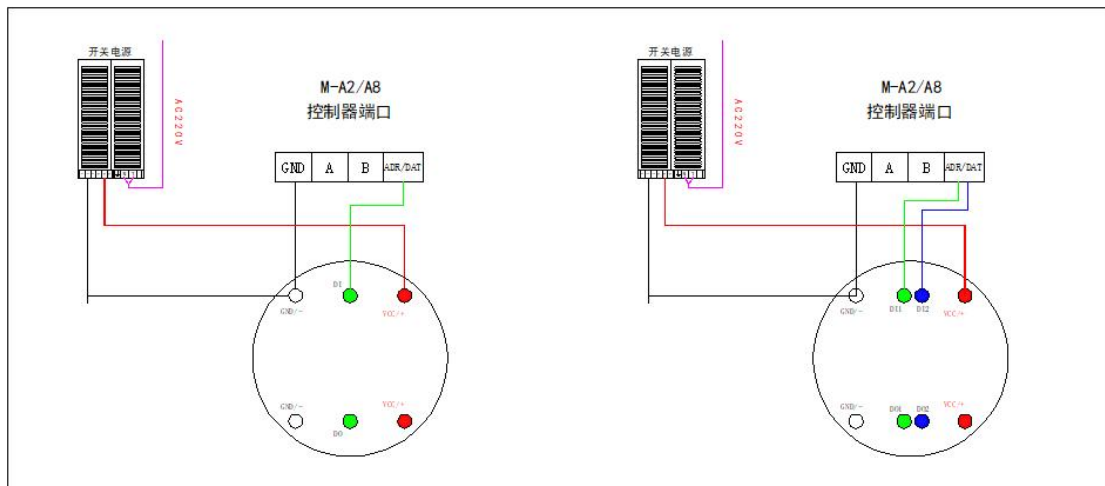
开关电源

AC220V

M-A2/A8
控制器端口

| GND | A | B | ADR/DAT |
|---|---|---|---|

GND/-
DI
VCC/+

GND/-
DO
VCC/+

开关电源

AC220V

M-A2/A8
控制器端口

| GND | A | B | ADR/DAT |
|---|---|---|---|

GND/-
DI1
DI2
VCC/+

GND/-
DO1
DO2
VCC/+